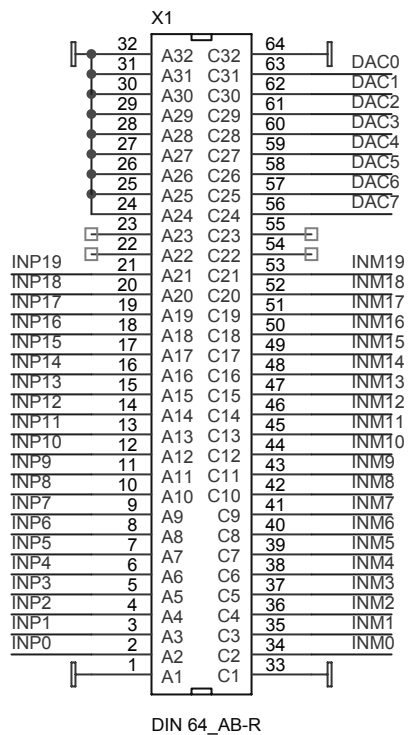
X1

| | | | | | |
|---|---|---|---|---|---|
| | 32 | A32 | C32 | 64 | |
| | 31 | A31 | C31 | 63 | DAC0 |
| | 30 | A30 | C30 | 62 | DAC1 |
| | 29 | A29 | C29 | 61 | DAC2 |
| | 28 | A28 | C28 | 60 | DAC3 |
| | 27 | A27 | C27 | 59 | DAC4 |
| | 26 | A26 | C26 | 58 | DAC5 |
| | 25 | A25 | C25 | 57 | DAC6 |
| | 24 | A24 | C24 | 56 | DAC7 |
| | 23 | A23 | C23 | 55 | |
| | 22 | A22 | C22 | 54 | |
| INP19 | 21 | A21 | C21 | 53 | INM19 |
| INP18 | 20 | A20 | C20 | 52 | INM18 |
| INP17 | 19 | A19 | C19 | 51 | INM17 |
| INP16 | 18 | A18 | C18 | 50 | INM16 |
| INP15 | 17 | A17 | C17 | 49 | INM15 |
| INP14 | 16 | A16 | C16 | 48 | INM14 |
| INP13 | 15 | A15 | C15 | 47 | INM13 |
| INP12 | 14 | A14 | C14 | 46 | INM12 |
| INP11 | 13 | A13 | C13 | 45 | INM11 |
| INP10 | 12 | A12 | C12 | 44 | INM10 |
| INP9 | 11 | A11 | C11 | 43 | INM9 |
| INP8 | 10 | A10 | C10 | 42 | INM8 |
| INP7 | 9 | A9 | C9 | 41 | INM7 |
| INP6 | 8 | A8 | C8 | 40 | INM6 |
| INP5 | 7 | A7 | C7 | 39 | INM5 |
| INP4 | 6 | A6 | C6 | 38 | INM4 |
| INP3 | 5 | A5 | C5 | 37 | INM3 |
| INP2 | 4 | A4 | C4 | 36 | INM2 |
| INP1 | 3 | A3 | C3 | 35 | INM1 |
| INP0 | 2 | A2 | C2 | 34 | INM0 |
| | 1 | A1 | C1 | 33 | |

DIN 64_AB-R